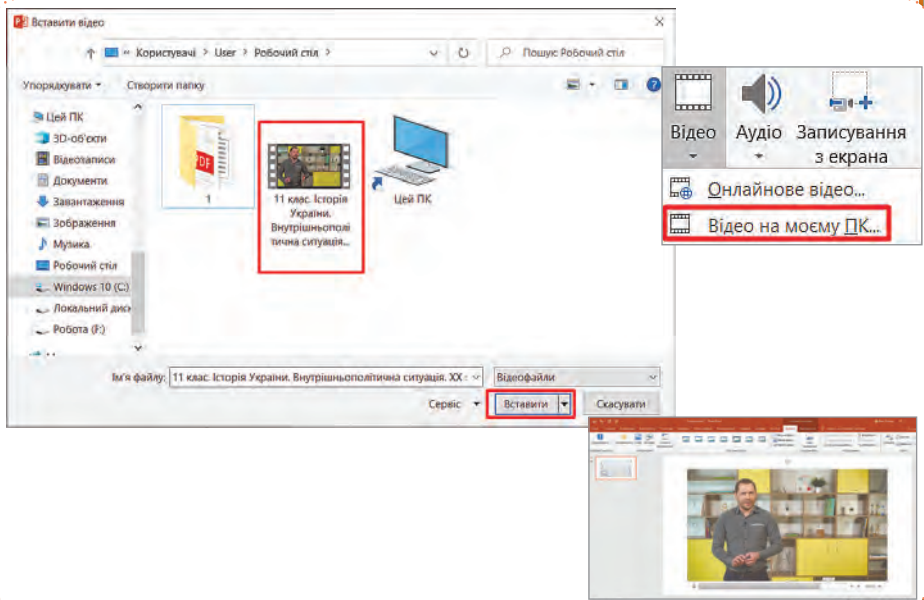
Вставити відео

« Користувачі > User > Робочий стіл >

Пошук: Робочий стіл

Упорядкувати ▾ Створити папку

Цей ПК
3D-об'єкти
Відеозаписи
Документи
Завантаження
Зображення
Музика
Робочий стіл
Windows 10 (C:)
Локальний диск
Робота (F:)

1

11 клас. Історія України. Внутрішньополітична ситуація...

Цей ПК

Ім'я файлу: 11 клас. Історія України. Внутрішньополітична ситуація. XX

Відеофайли

Сервіс ▾ Вставити ▾ Скасувати

Відео Аудіо Записування з екрана

Онлайнове відео...

Відео на моєму ПК...